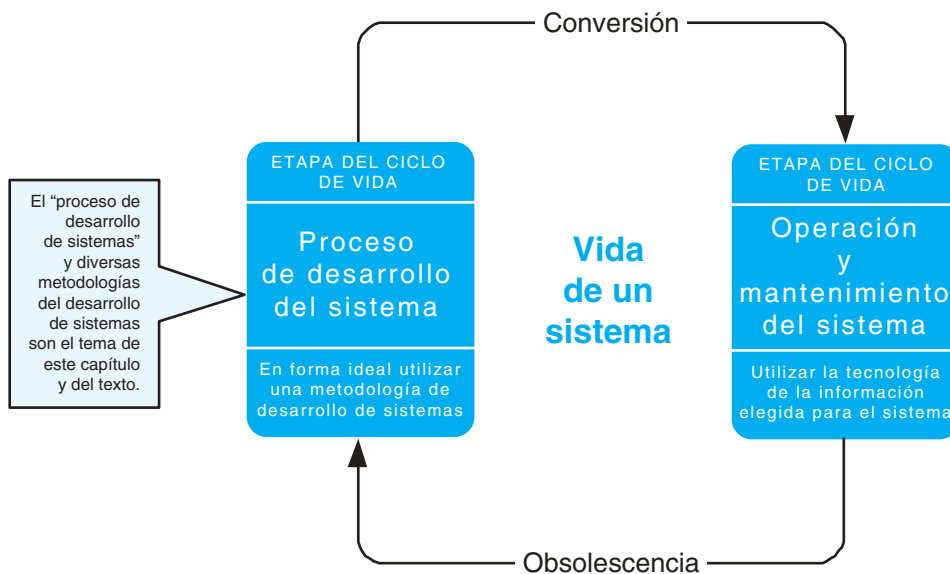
Conversión

El "proceso de desarrollo de sistemas" y diversas metodologías del desarrollo de sistemas son el tema de este capítulo y del texto.

ETAPA DEL CICLO DE VIDA

Proceso de desarrollo del sistema

En forma ideal utilizar una metodología de desarrollo de sistemas

Vida de un sistema

ETAPA DEL CICLO DE VIDA

Operación y mantenimiento del sistema

Utilizar la tecnología de la información elegida para el sistema

Obsolescencia